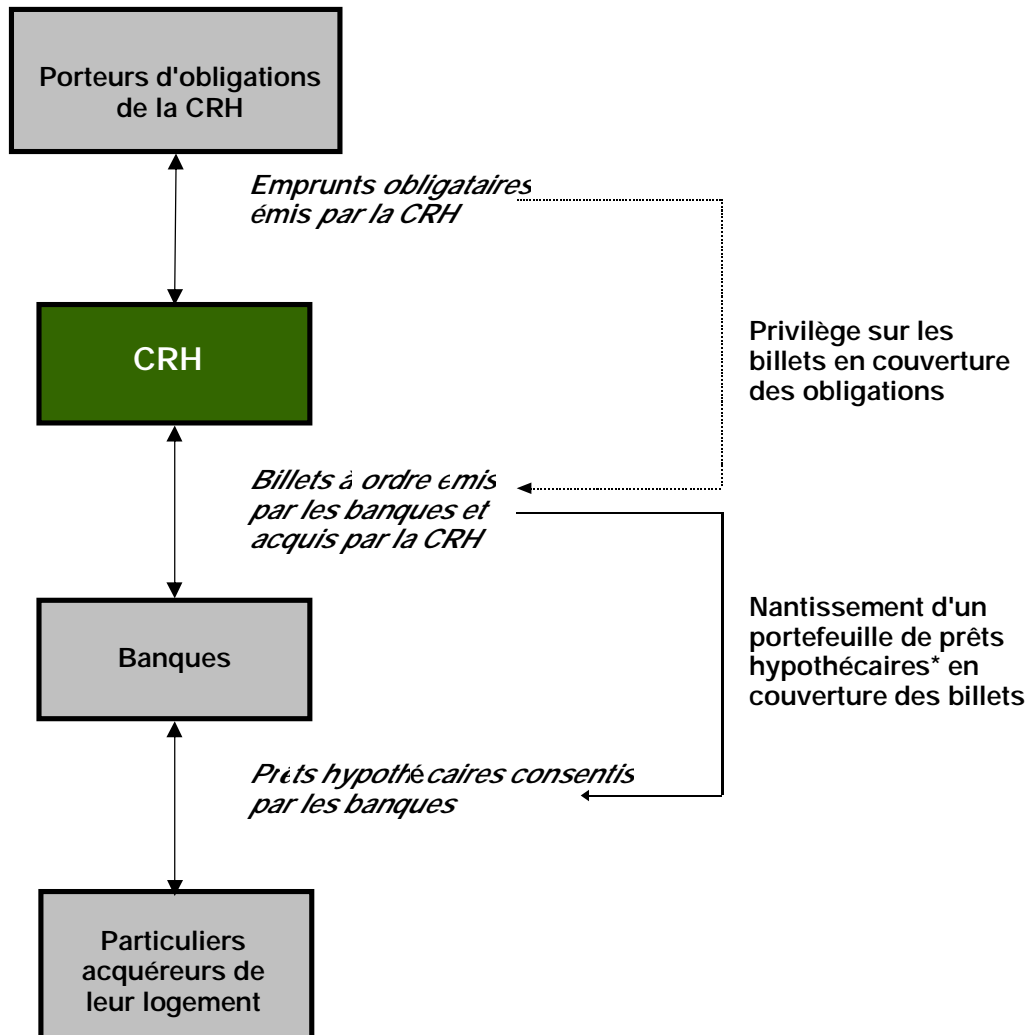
Porteurs d'obligations de la CRH

Emprunts obligataires émis par la CRH

Privilège sur les billets en couverture des obligations

CRH

Billets à ordre émis par les banques et acquis par la CRH

Nantissement d'un portefeuille de prêts hypothécaires* en couverture des billets

Banques

Prêts hypothécaires consentis par les banques

Particuliers acquéreurs de leur logement